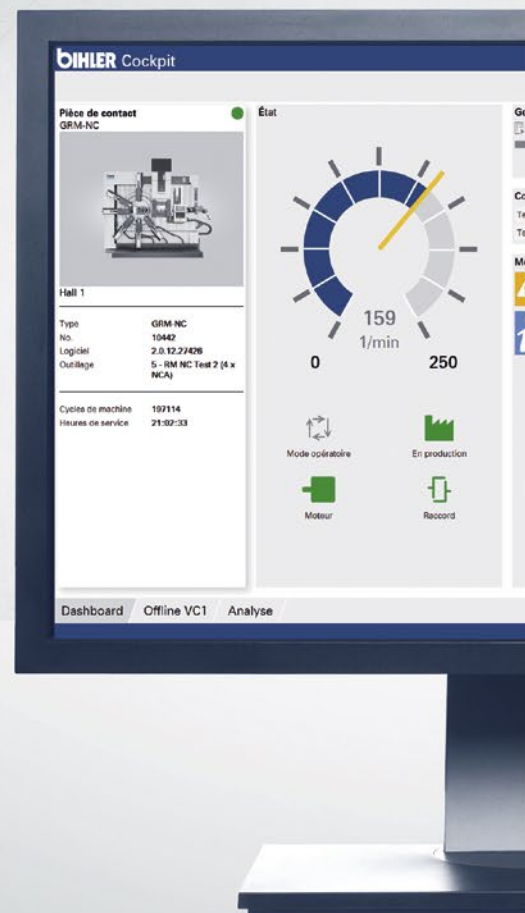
BIHLER Cockpit

Pièce de contact
GRM-NC

Hall 1

| | |
|---|---|
| Type | GRM-NC |
| No. | 10442 |
| Logiciel | 2.0.12.27426 |
| Outillage | 5 - RM NC Test 2 (4 x NCA) |

| | |
|---|---|
| Cycles de machine | 197114 |
| Heures de service | 21:02:33 |

État

159
1/min
0
250

Mode opératoire
En production
Moteur
Raccord

Ge

Co
Te
Te

M

Dashboard
Offline VC1
Analyse